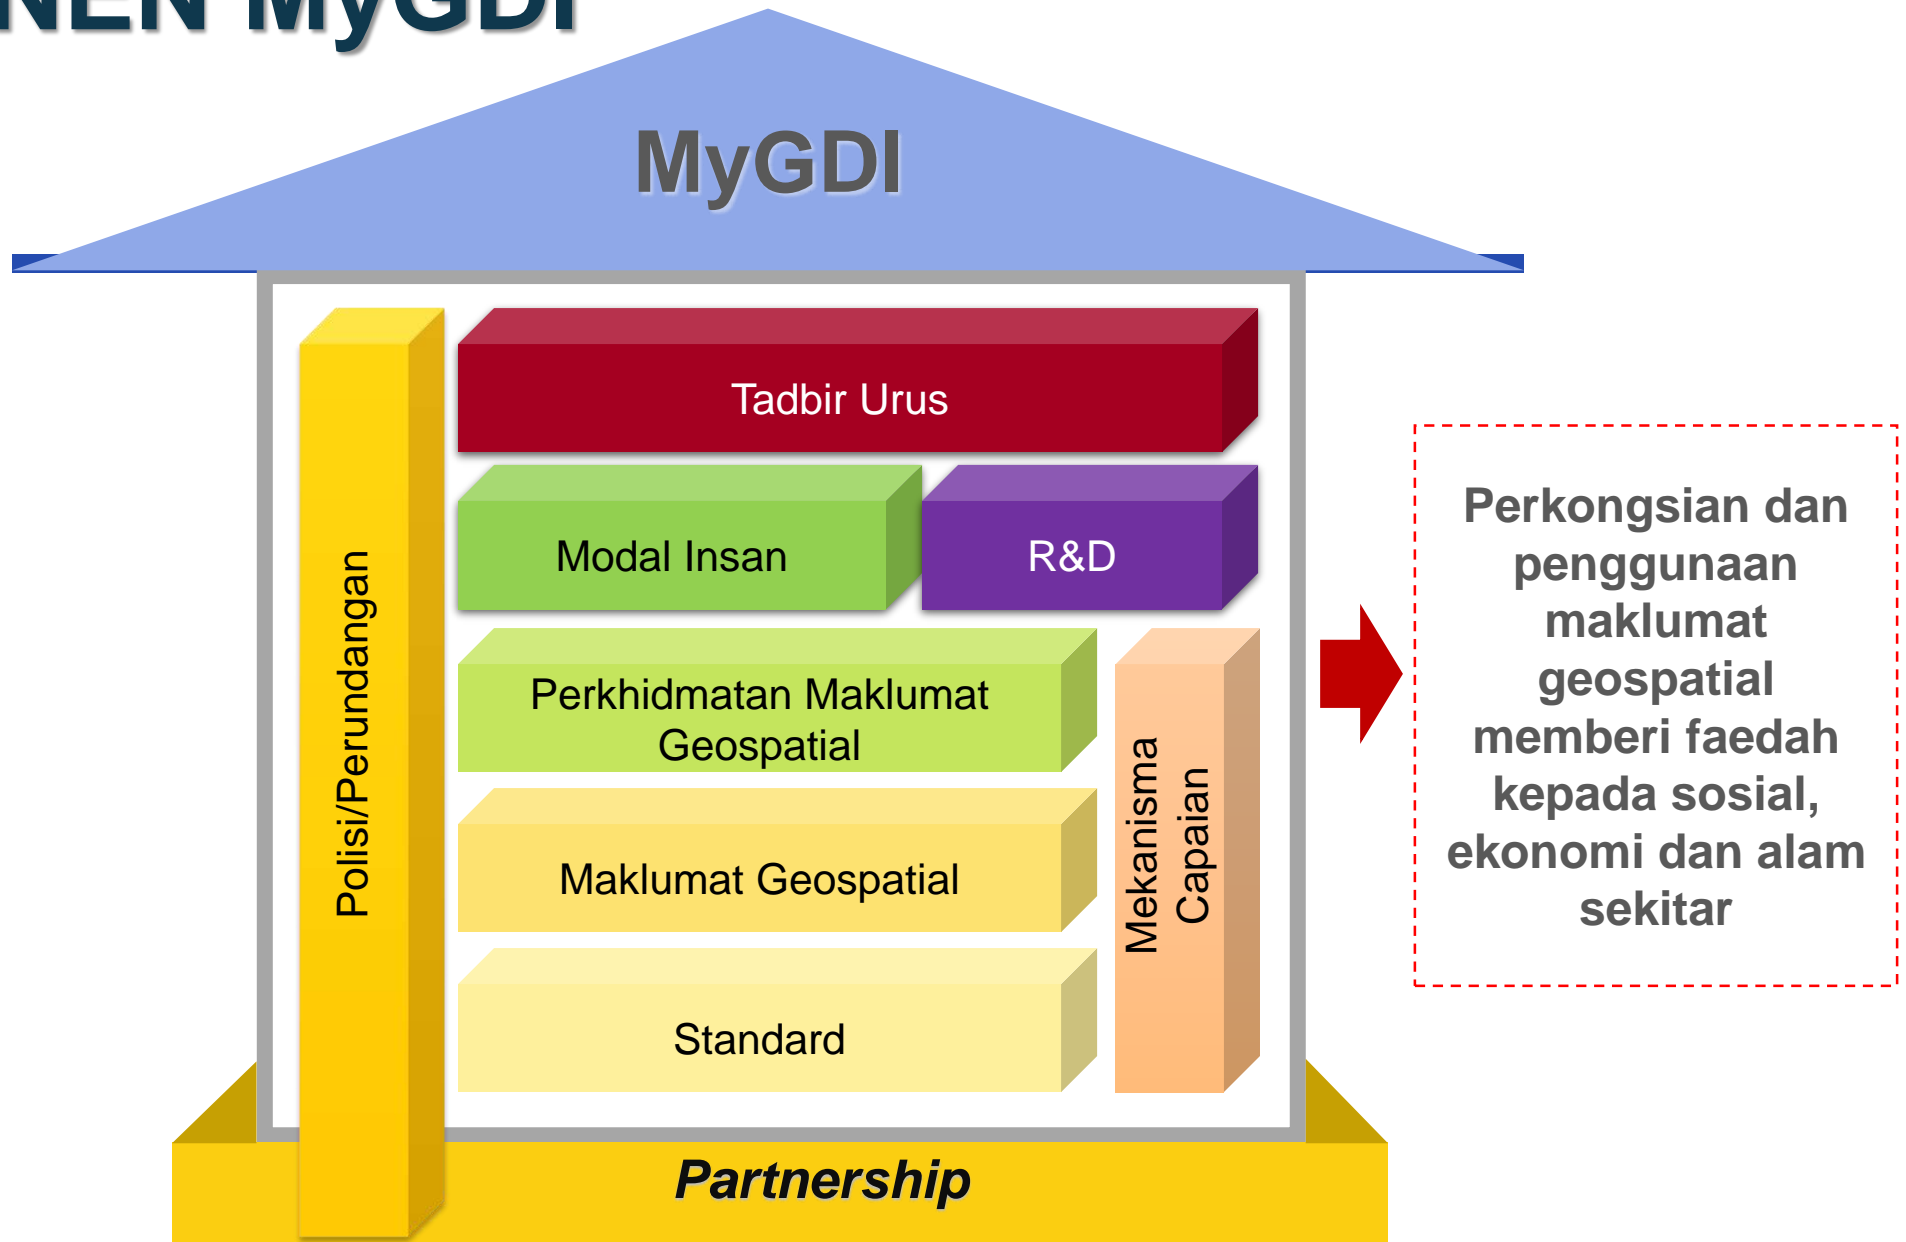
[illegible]NEN MyGDI

MyGDI

Polisi/Perundangan

Tadbir Urus

Modal Insan

R&D

Perkhidmatan Maklumat Geospatial

Maklumat Geospatial

Standard

Mekanisma Capaian

Partnership

Perkongsian dan penggunaan maklumat geospatial memberi faedah kepada sosial, ekonomi dan alam sekitar